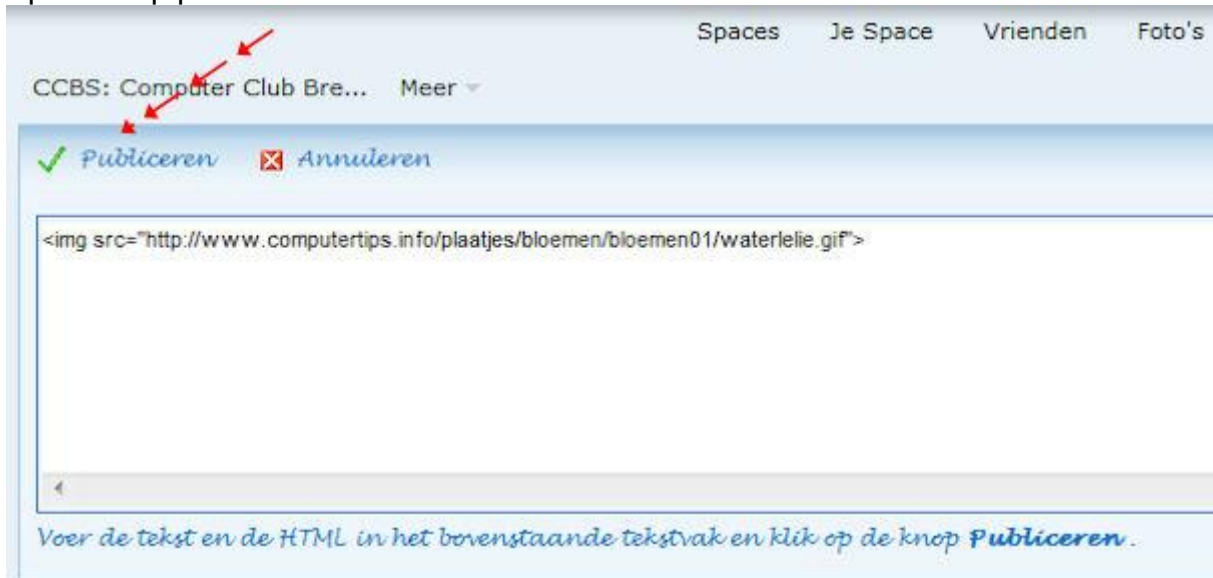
Spaces Je Space Vrienden Foto's

CCBS: Computer Club Bre... Meer

Publiceren Annuleren

<img src="http://www.computertips.info/plaatjes/bloemen/bloemen01/waterlelie.gif">

Voer de tekst en de HTML in het bovenstaande tekstvak en klik op de knop **Publiceren**.